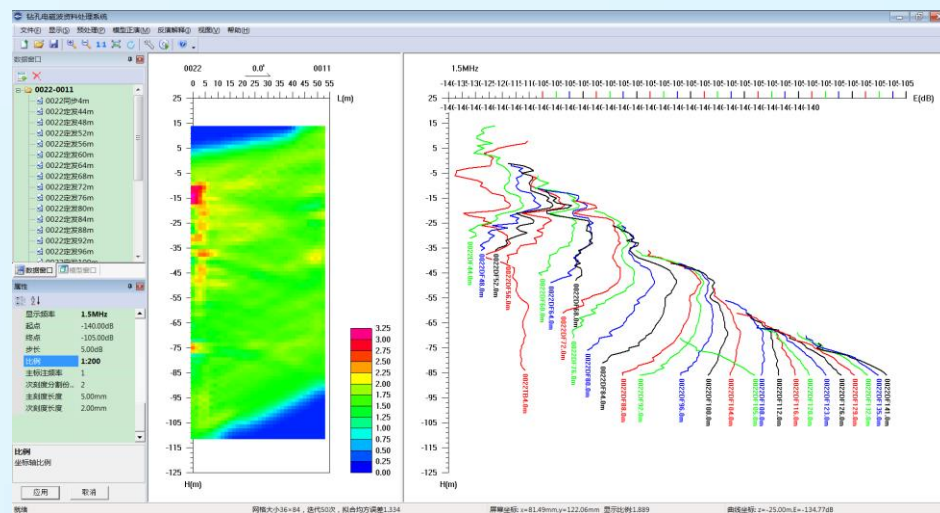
钻孔电磁波资料处理系统

文件(F) 显示(J) 预处理(P) 模型正演(M) 反演解释(I) 视图(V) 帮助(H)

数据窗口

0022-0011
0022同步4m
0022定发44m
0022定发48m
0022定发52m
0022定发56m
0022定发60m
0022定发64m
0022定发68m
0022定发72m
0022定发76m
0022定发80m
0022定发84m
0022定发88m
0022定发92m
0022定发96m

数据窗口 模型窗口

属性

| 显示频率 | 1.5MHz |
|---|---|
| 起点 | -140.00dB |
| 终点 | -105.00dB |
| 步长 | 5.00dB |
| 比例 | 1:200 |
| 主刻度注频率 | 1 |
| 次刻度分割份... | 2 |
| 主刻度长度 | 5.00mm |
| 次刻度长度 | 2.00mm |

比例
坐标轴比例

应用 取消

0022 0.0° 0011
0 5 10 15 20 25 30 35 40 45 50 55 L(m)
25 15 5 -5 -15 -25 -35 -45 -55 -65 -75 -85 -95 -105 -115 -125
H(m)

3.25 3.00 2.75 2.50 2.25 2.00 1.75 1.50 1.25 1.00 0.75 0.50 0.25 0.00

1.5MHz
-14(-13(-13(-12(-11(-11(-10(-10(-10(-10(-10(-10(-10(-10(-10(-10(-10(-10(-10(-10(-10(-10(-105
E(dB)
-14(-14(-14(-14(-14(-14(-14(-14(-14(-14(-14(-14(-14(-14(-14(-14(-14(-14(-14(-140
25 15 5 -5 -15 -25 -35 -45 -55 -65 -75 -85 -95 -105 -115 -125
H(m)

0022DF44.0m 0022DF48.0m 0022DF52.0m 0022DF56.0m 0022DF60.0m 0022DF64.0m 0022DF68.0m 0022DF72.0m 0022DF76.0m 0022DF80.0m 0022DF84.0m 0022DF88.0m 0022DF92.0m 0022DF96.0m 0022DF100.0m 0022DF104.0m 0022DF108.0m 0022DF112.0m 0022DF116.0m 0022DF120.0m 0022DF123.0m 0022DF126.0m 0022DF129.0m 0022DF132.0m 0022DF135.0m 0022DF141.0m 0022DF?.0m

就绪 网格大小:36×84，迭代50次，拟合均方误差1.334 屏幕坐标: x=81.49mm,y=122.06mm 显示比例1.889 曲线坐标: z=-25.00m,E=-134.77dB